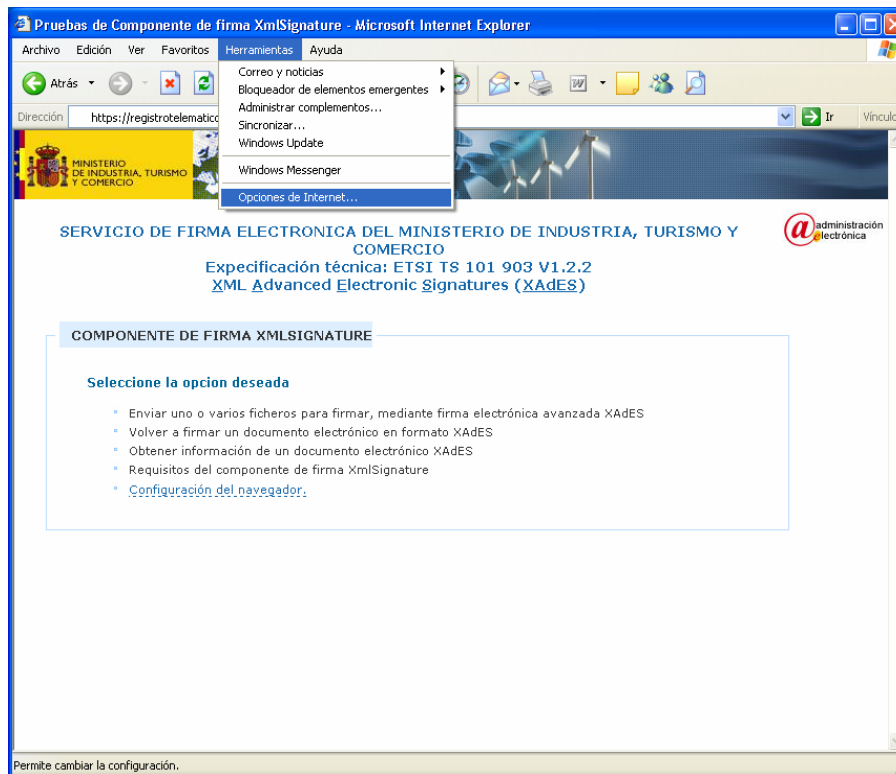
Pruebas de Componente de firma XmlSignature - Microsoft Internet Explorer

Archivo Edición Ver Favoritos Herramientas Ayuda

Atrás

Dirección https://registrotelematico

Ir Vínculo

Correo y noticias
Bloqueador de elementos emergentes
Administrar complementos...
Sincronizar...
Windows Update
Windows Messenger
Opciones de Internet...

MINISTERIO DE INDUSTRIA, TURISMO Y COMERCIO

SERVICIO DE FIRMA ELECTRONICA DEL MINISTERIO DE INDUSTRIA, TURISMO Y COMERCIO
Expecificación técnica: ETSI TS 101 903 V1.2.2
XML Advanced Electronic Signatures (XAdES)

administración electrónica

COMPONENTE DE FIRMA XMLSIGNATURE

Seleccione la opcion deseada

Enviar uno o varios ficheros para firmar, mediante firma electrónica avanzada XAdES
Volver a firmar un documento electrónico en formato XAdES
Obtener información de un documento electrónico XAdES
Requisitos del componente de firma XmlSignature
Configuración del navegador.

Permite cambiar la configuración.